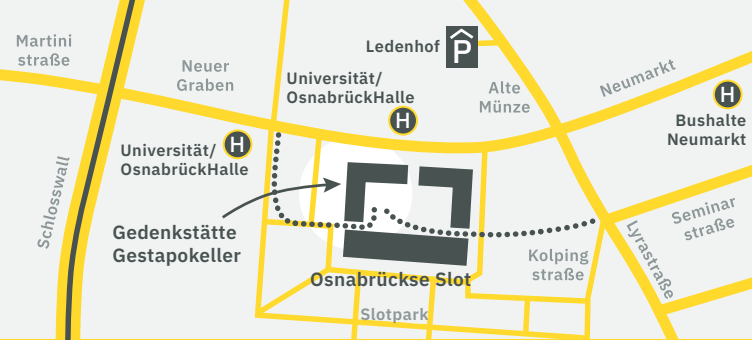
Martini straße

Neuer Graben

Ledenhof

P

Universität/ OsnabrückHalle

H

Alte Münze

Neumarkt

H

Bushalte Neumarkt

Universität/ OsnabrückHalle

H

Schlosswall

Gedenkstätte Gestapokeller

Seminar straße

Lyrastraße

Kolping straße

Osnabrückse Slot

Slotpark